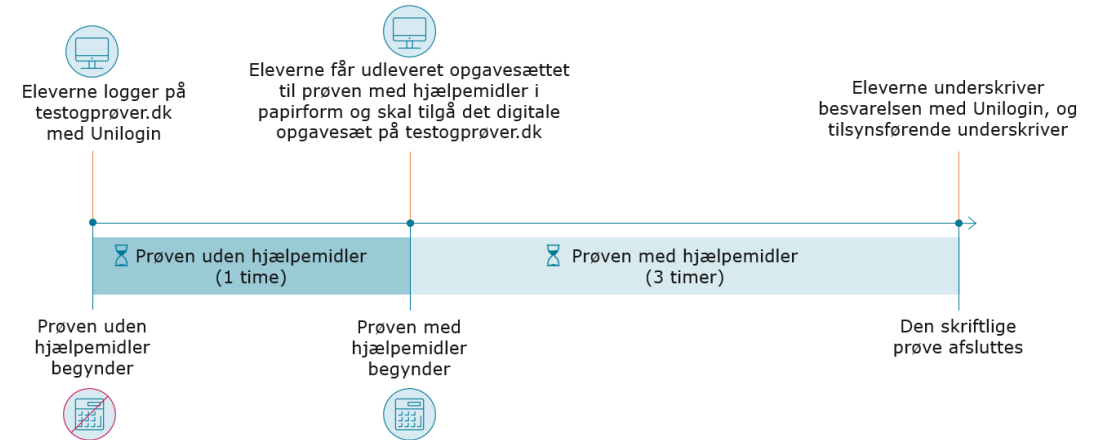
Eleverne logger på testogprøver.dk med Unilogin

Eleverne får udleveret opgavesættet til prøven med hjælpemidler i papirform og skal tilgå det digitale opgavesæt på testogprøver.dk

Eleverne underskriver besvarelsen med Unilogin, og tilsynsførende underskriver

Prøven uden hjælpemidler (1 time)

Prøven med hjælpemidler (3 timer)

Prøven uden hjælpemidler begynder

Prøven med hjælpemidler begynder

Den skriftlige prøve afsluttes